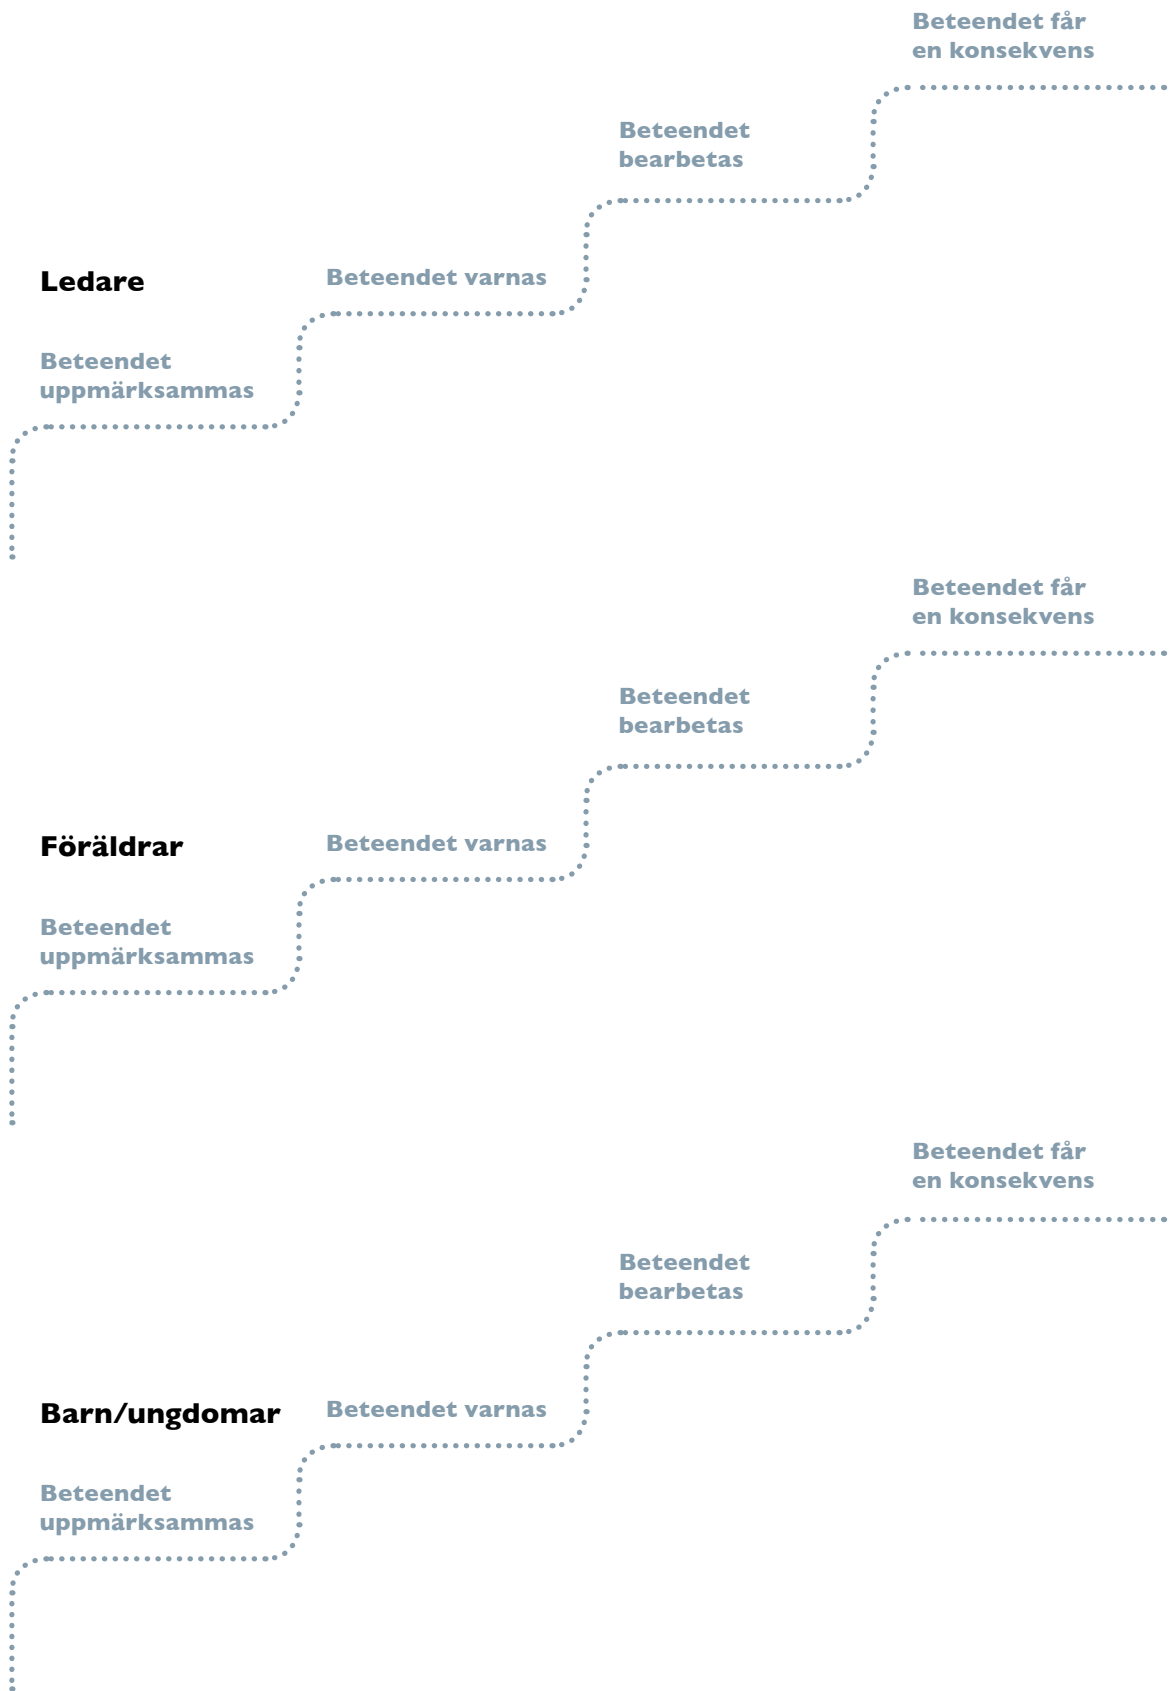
Beteendet får en konsekvens

Beteendet bearbetas

Ledare

Beteendet varnas

Beteendet uppmärksammas

Beteendet får en konsekvens

Beteendet bearbetas

Föräldrar

Beteendet varnas

Beteendet uppmärksammas

Beteendet får en konsekvens

Beteendet bearbetas

Barn/ungdomar

Beteendet varnas

Beteendet uppmärksammas